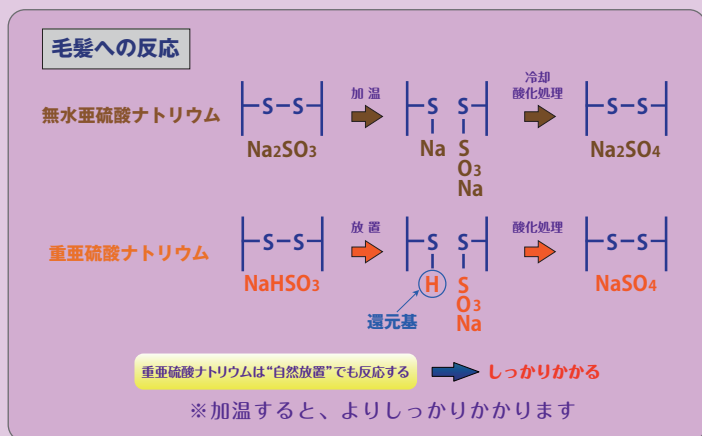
毛髪への反応

無水亜硫酸ナトリウム

−S−S−

$Na_2SO_3$

加温

S S

Na S O3 Na

冷却 酸化処理

−S−S−

$Na_2SO_4$

重亜硫酸ナトリウム

−S−S−

$NaHSO_3$

放置

S S

H S O3 Na

還元基

酸化処理

−S−S−

$NaSO_4$

重亜硫酸ナトリウムは"自然放置"でも反応する

しっかりかかる

※加温すると、よりしっかりかかります